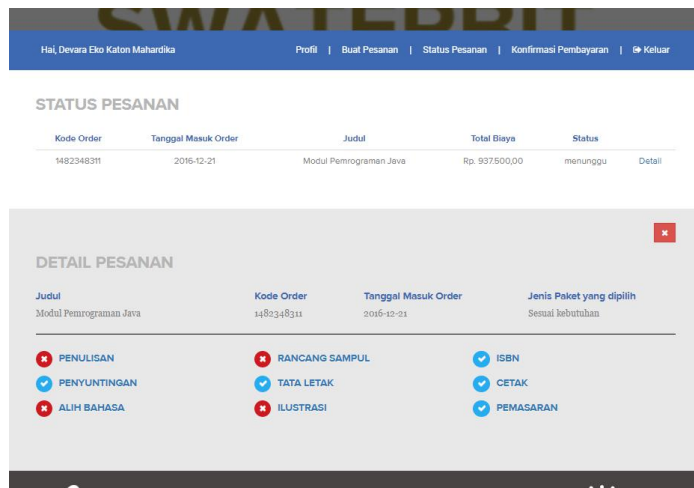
Hai, Devara Eko Katon Mahardika

Profil | Buat Pesanan | Status Pesanan | Konfirmasi Pembayaran | Keluar

STATUS PESANAN

| Kode Order | Tanggal Masuk Order | Judul | Total Biaya | Status | |
|---|---|---|---|---|---|
| 1482348311 | 2016-12-21 | Modul Pemrograman Java | Rp. 937.500,00 | menunggu | Detail |

DETAIL PESANAN

| Judul | Kode Order | Tanggal Masuk Order | Jenis Paket yang dipilih |
|---|---|---|---|
| Modul Pemrograman Java | 1482348311 | 2016-12-21 | Sesuai kebutuhan |

PENULISAN
RANCANG SAMPUL
ISBN
PENYUNTINGAN
TATA LETAK
CETAK
ALIH BAHASA
ILUSTRASI
PEMASARAN